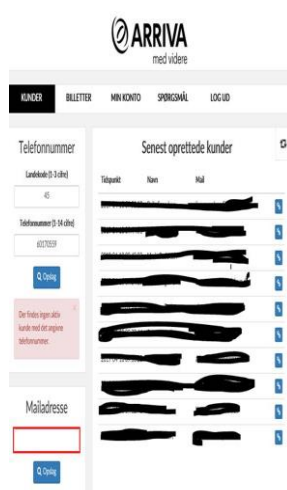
ARRIVA
med videre

KUNDER BILLETTER MIN KONTO SPØRGSMÅL LOG UD

Telefonnummer

Landekode (1-3 cifre)

45

Telefonnummer (1-14 cifre)

60170939

Opslag

Der findes ingen aktiv kunde med det angivne telefonnummer.

Mailadresse

Opslag

Senest oprettede kunder

Tidspunkt Navn Mail